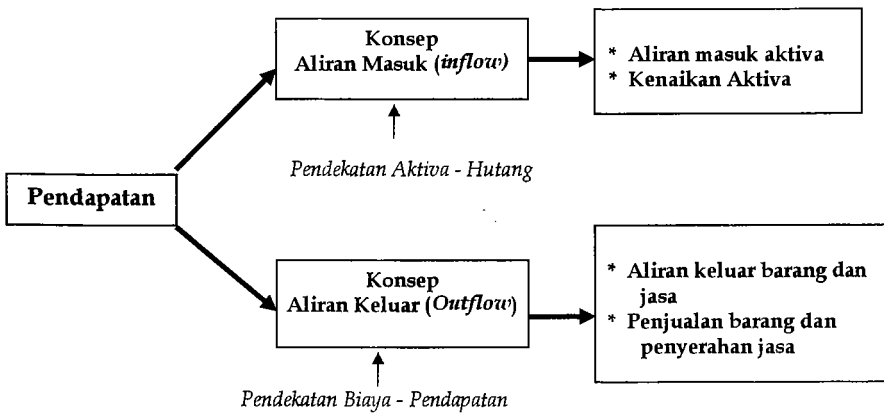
Pendapatan

Konsep
Aliran Masuk (*inflow*)

Pendekatan Aktiva - Hutang

* Aliran masuk aktiva
* Kenaikan Aktiva

Konsep
Aliran Keluar (*Outflow*)

Pendekatan Biaya - Pendapatan

* Aliran keluar barang dan jasa
* Penjualan barang dan penyerahan jasa